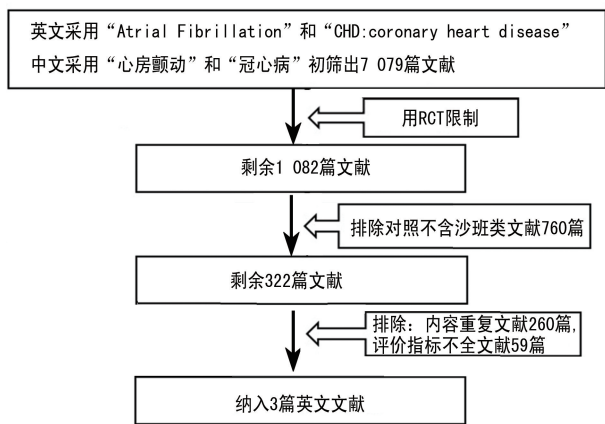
英文采用“Atrial Fibrillation”和“CHD:coronary heart disease”
中文采用“心房颤动”和“冠心病”初筛出7 079篇文献

用RCT限制

剩余1 082篇文献

排除对照不含沙班类文献760篇

剩余322篇文献

排除：内容重复文献260篇，
评价指标不全文献59篇

纳入3篇英文文献